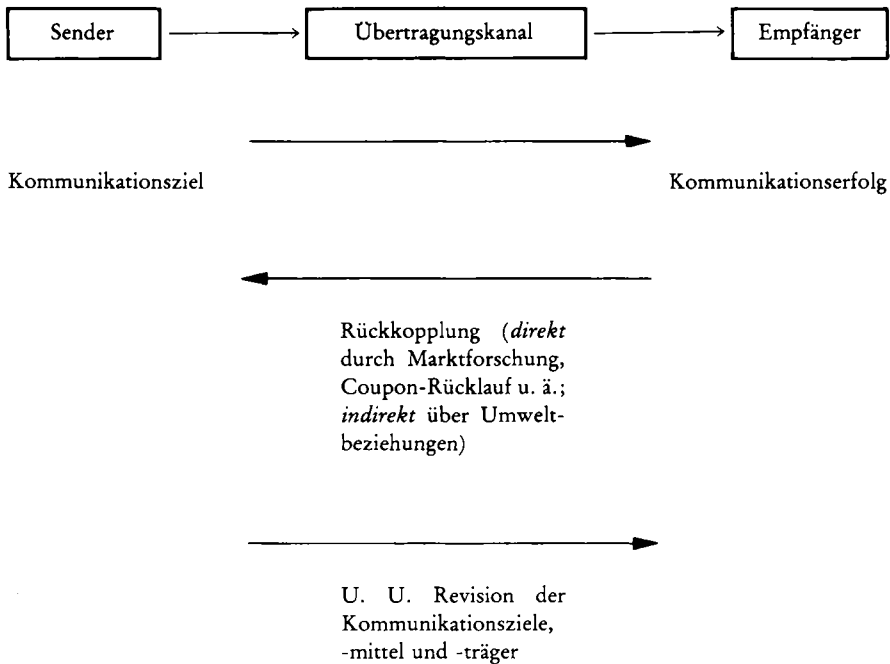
Sender

Übertragungskanal

Empfänger

Kommunikationsziel

Kommunikationserfolg

Rückkopplung (*direkt* durch Marktforschung, Coupon-Rücklauf u. ä.; *indirekt* über Umweltbeziehungen)

U. U. Revision der Kommunikationsziele, -mittel und -träger